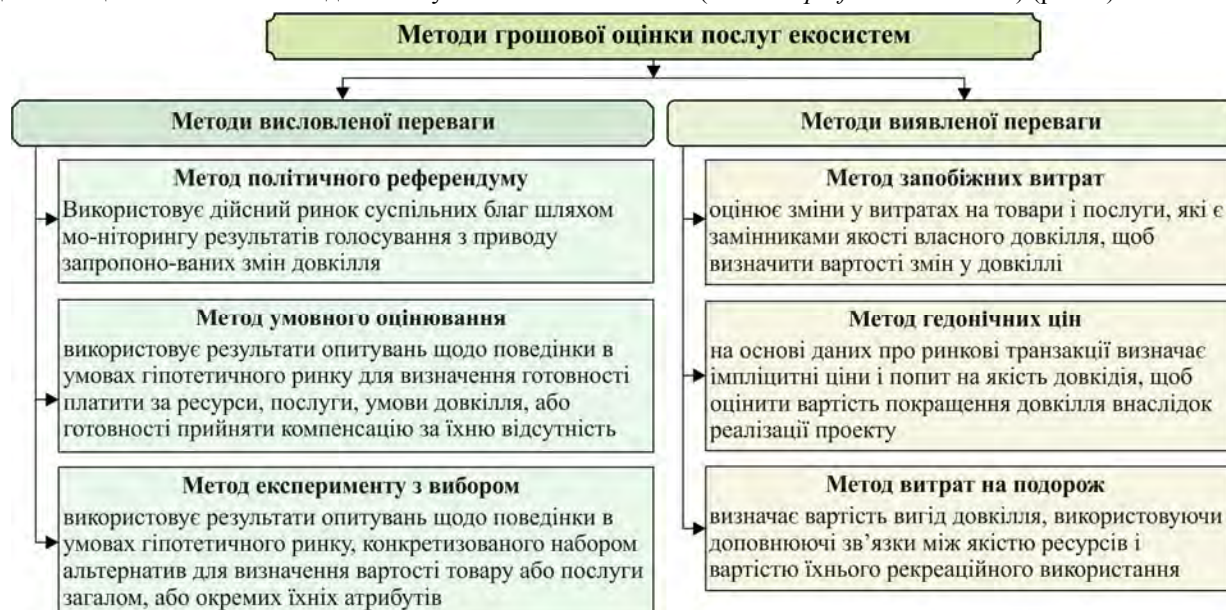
Методи грошової оцінки послуг екосистем

Методи висловленої переваги

Метод політичного референдуму
Використовує дійсний ринок суспільних благ шляхом мо-ніторингу результатів голосування з приводу запропоно-ваних змін довкілля

Метод умовного оцінювання
використовує результати опитувань щодо поведінки в умовах гіпотетичного ринку для визначення готовності платити за ресурси, послуги, умови довкілля, або готовності прийняти компенсацію за їхню відсутність

Метод експерименту з вибором
використовує результати опитувань щодо поведінки в умовах гіпотетичного ринку, конкретизованого набором альтернатив для визначення вартості товару або послуги загалом, або окремих їхніх атрибутів

Методи виявленої переваги

Метод запобіжних витрат
оцінює зміни у витратах на товари і послуги, які є замінниками якості власного довкілля, щоб визначити вартості змін у довкіллі

Метод гедонічних цін
на основі даних про ринкові транзакції визначає імпліцитні ціни і попит на якість довкідля, щоб оцінити вартість покращення довкілля внаслідок реалізації проекту

Метод витрат на подорож
визначає вартість вигід довкілля, використовуючи доповнюючі зв'язки між якістю ресурсів і вартістю їхнього рекреаційного використання